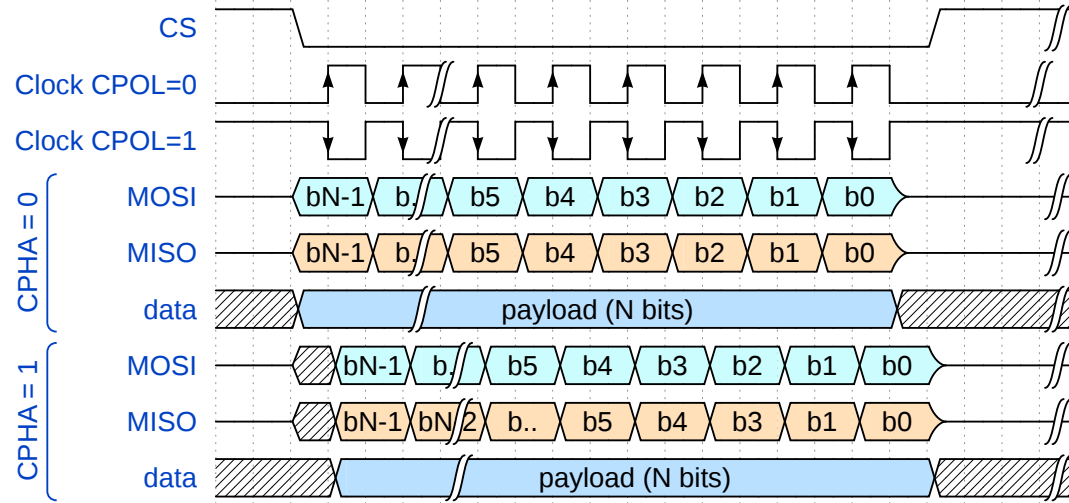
CS

Clock CPOL=0

Clock CPOL=1

CPHA = 0

MOSI bN-1 b. b5 b4 b3 b2 b1 b0

MISO bN-1 b. b5 b4 b3 b2 b1 b0

data payload (N bits)

CPHA = 1

MOSI bN-1 b. b5 b4 b3 b2 b1 b0

MISO bN-1 bN 2 b.. b5 b4 b3 b1 b0

data payload (N bits)